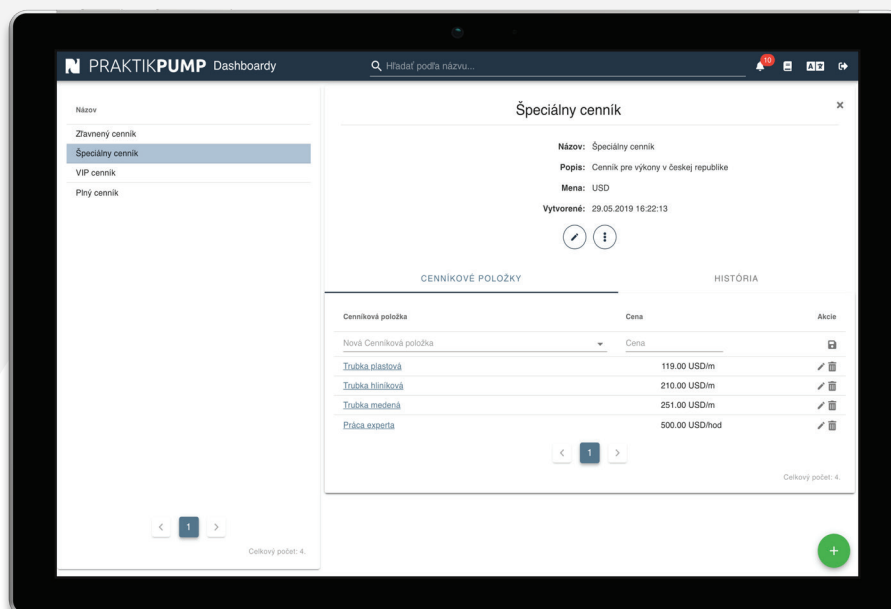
PRAKTIKPUMP Dashboardy

Hľadať podľa názvu...

10

Názov

Zľavnený cenník
Špeciálny cenník
VIP cenník
Plný cenník

‹ 1 ›

Celkový počet: 4.

Špeciálny cenník

×

Názov: Špeciálny cenník
Popis: Cenník pre výkony v českej republike
Mena: USD
Vytvorené: 29.05.2019 16:22:13

CENNÍKOVÉ POLOŽKY

HISTÓRIA

| Cenníková položka | Cena | Akcie |
|---|---|---|
| Nová Cenníková položka | Cena | |
| Trubka plastová | 119.00 USD/m | |
| Trubka hliníková | 210.00 USD/m | |
| Trubka medená | 251.00 USD/m | |
| Práca experta | 500.00 USD/hod | |

‹ 1 ›

Celkový počet: 4.

+